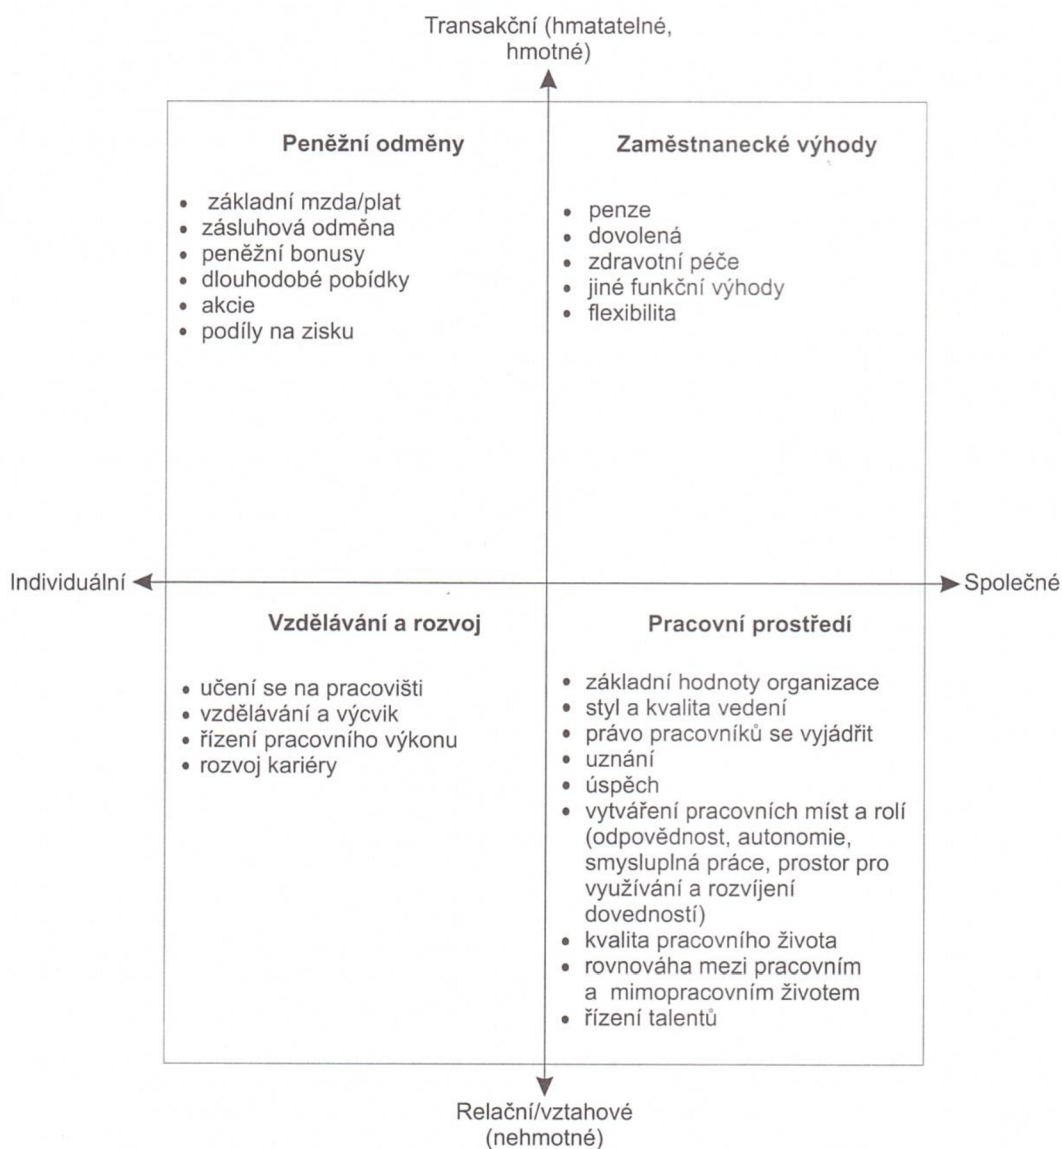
Transakční (hmatatelné, hmotné)

Peněžní odměny

- základní mzda/plat
- zásluhová odměna
- peněžní bonusy
- dlouhodobé pobídky
- akcie
- podíly na zisku

Zaměstnanecké výhody

- penze
- dovolená
- zdravotní péče
- jiné funkční výhody
- flexibilita

Individuální

Společné

Vzdělávání a rozvoj

- učení se na pracovišti
- vzdělávání a výcvik
- řízení pracovního výkonu
- rozvoj kariéry

Pracovní prostředí

- základní hodnoty organizace
- styl a kvalita vedení
- právo pracovníků se vyjádřit
- uznání
- úspěch
- vytváření pracovních míst a rolí (odpovědnost, autonomie, smysluplná práce, prostor pro využívání a rozvíjení dovedností)
- kvalita pracovního života
- rovnováha mezi pracovním a mimopracovním životem
- řízení talentů

Relační/vztahové (nehmotné)